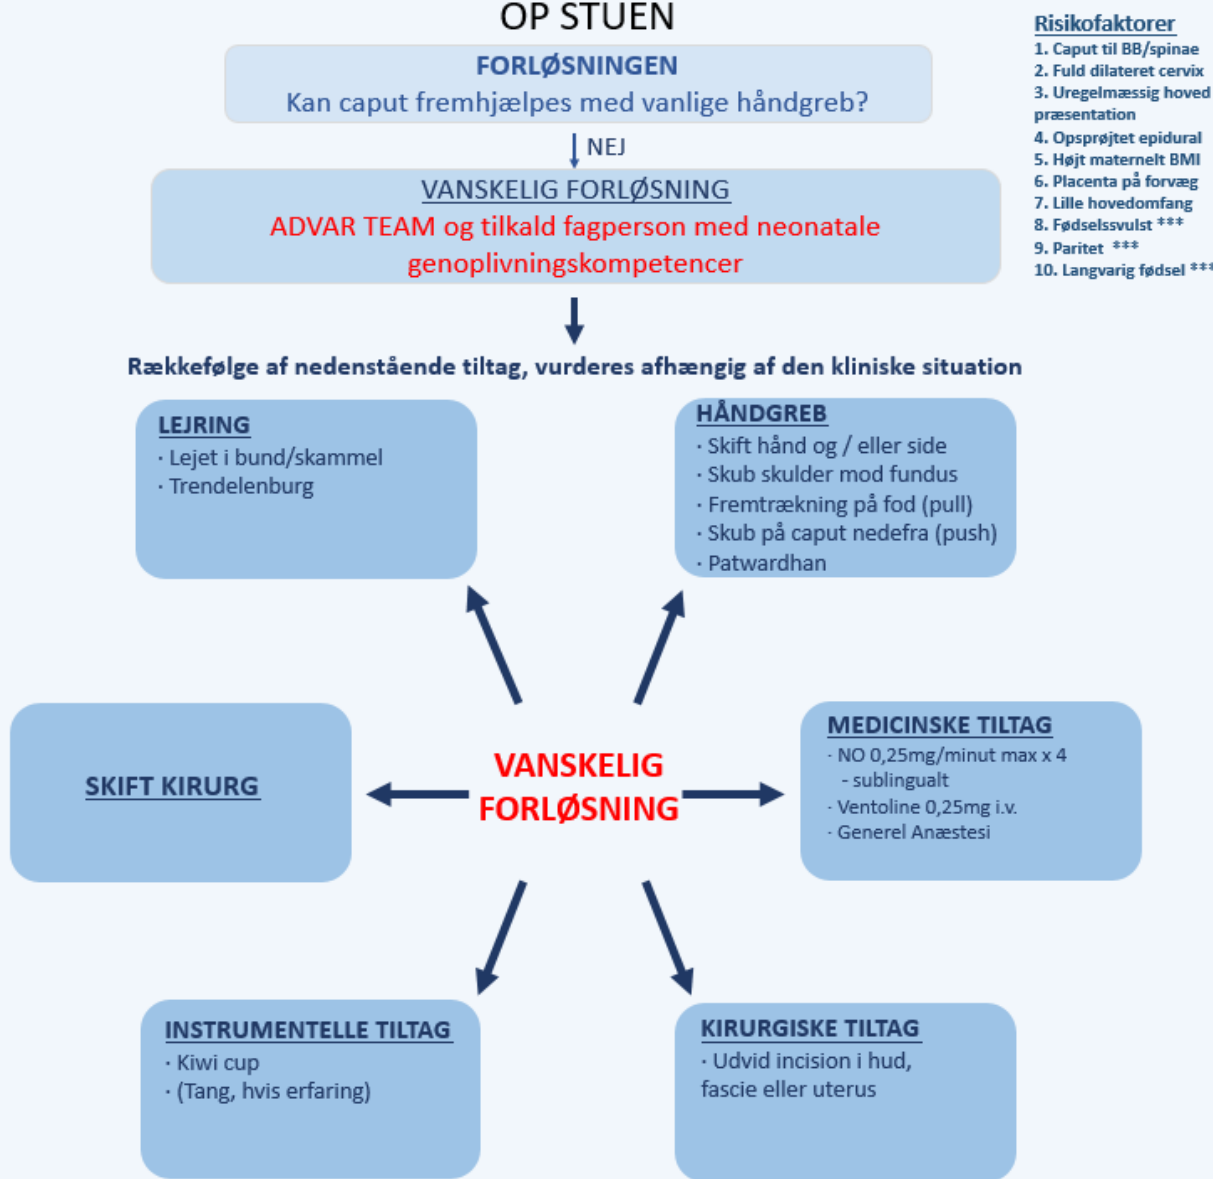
OP STUEN

FORLØSNINGEN
Kan caput fremhjælpes med vanlige håndgreb?

NEJ

VANSKELIG FORLØSNING
ADVAR TEAM og tilkald fagperson med neonatale genoplivningskompetencer

Risikofaktorer
1. Caput til BB/spinae
2. Fuld dilateret cervix
3. Uregelmæssig hoved præsentation
4. Opsprøjtet epidural
5. Højt maternelt BMI
6. Placenta på forvæg
7. Lille hovedomfang
8. Fødselssvulst ***
9. Paritet ***
10. Langvarig fødsel ***

Rækkefølge af nedenstående tiltag, vurderes afhængig af den kliniske situation

LEJRING
· Lejet i bund/skammel
· Trendelenburg

HÅNDGREB
· Skift hånd og / eller side
· Skub skulder mod fundus
· Fremtrækning på fod (pull)
· Skub på caput nedefra (push)
· Patwardhan

SKIFT KIRURG

VANSKELIG FORLØSNING

MEDICINSKE TILTAG
· NO 0,25mg/minut max x 4
- sublingualt
· Ventoline 0,25mg i.v.
· Generel Anæstesi

INSTRUMENTELLE TILTAG
· Kiwi cup
· (Tang, hvis erfaring)

KIRURGISKE TILTAG
· Udvid incision i hud, fascie eller uterus